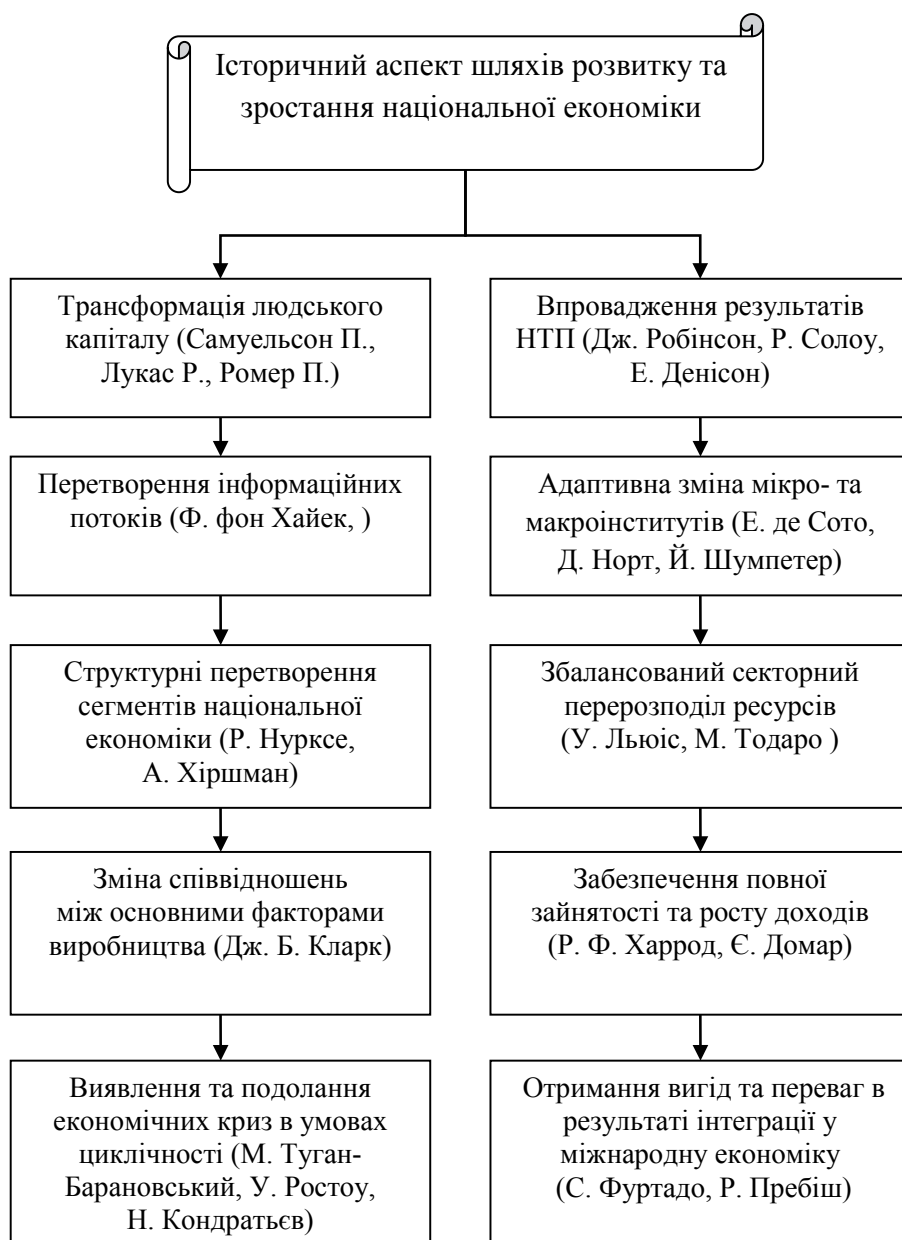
Історичний аспект шляхів розвитку та зростання національної економіки

Трансформація людського капіталу (Самуельсон П., Лукас Р., Ромер П.)

Перетворення інформаційних потоків (Ф. фон Хайек, )

Структурні перетворення сегментів національної економіки (Р. Нурксе, А. Хіршман)

Зміна співвідношень між основними факторами виробництва (Дж. Б. Кларк)

Виявлення та подолання економічних криз в умовах циклічності (М. Туган-Барановський, У. Ростоу, Н. Кондратьєв)

Впровадження результатів НТП (Дж. Робінсон, Р. Солоу, Е. Денісон)

Адаптивна зміна мікро- та макроінститутів (Е. де Сото, Д. Норт, Й. Шумпетер)

Збалансований секторний перерозподіл ресурсів (У. Льюіс, М. Тодаро )

Забезпечення повної зайнятості та росту доходів (Р. Ф. Харрод, Є. Домар)

Отримання вигід та переваг в результаті інтеграції у міжнародну економіку (С. Фуртадо, Р. Пребіш)